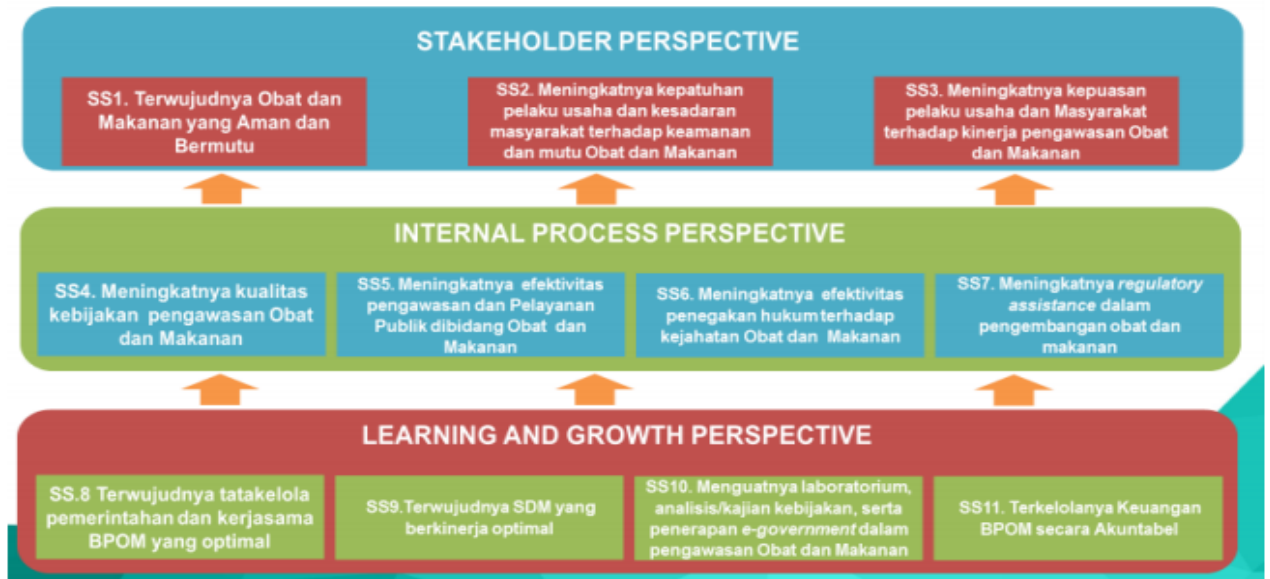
STAKEHOLDER PERSPECTIVE

SS1. Terwujudnya Obat dan Makanan yang Aman dan Bermutu

SS2. Meningkatnya kepatuhan pelaku usaha dan kesadaran masyarakat terhadap keamanan dan mutu Obat dan Makanan

SS3. Meningkatnya kepuasan pelaku usaha dan Masyarakat terhadap kinerja pengawasan Obat dan Makanan

INTERNAL PROCESS PERSPECTIVE

SS4. Meningkatnya kualitas kebijakan pengawasan Obat dan Makanan

SS5. Meningkatnya efektivitas pengawasan dan Pelayanan Publik dibidang Obat dan Makanan

SS6. Meningkatnya efektivitas penegakan hukum terhadap kejahatan Obat dan Makanan

SS7. Meningkatnya regulatory assistance dalam pengembangan obat dan makanan

LEARNING AND GROWTH PERSPECTIVE

SS.8 Terwujudnya tatakelola pemerintahan dan kerjasama BPOM yang optimal

SS9.Terwujudnya SDM yang berkinerja optimal

SS10. Menguatnya laboratorium, analisis/kajian kebijakan, serta penerapan e-government dalam pengawasan Obat dan Makanan

SS11. Terkelolanya Keuangan BPOM secara Akuntabel